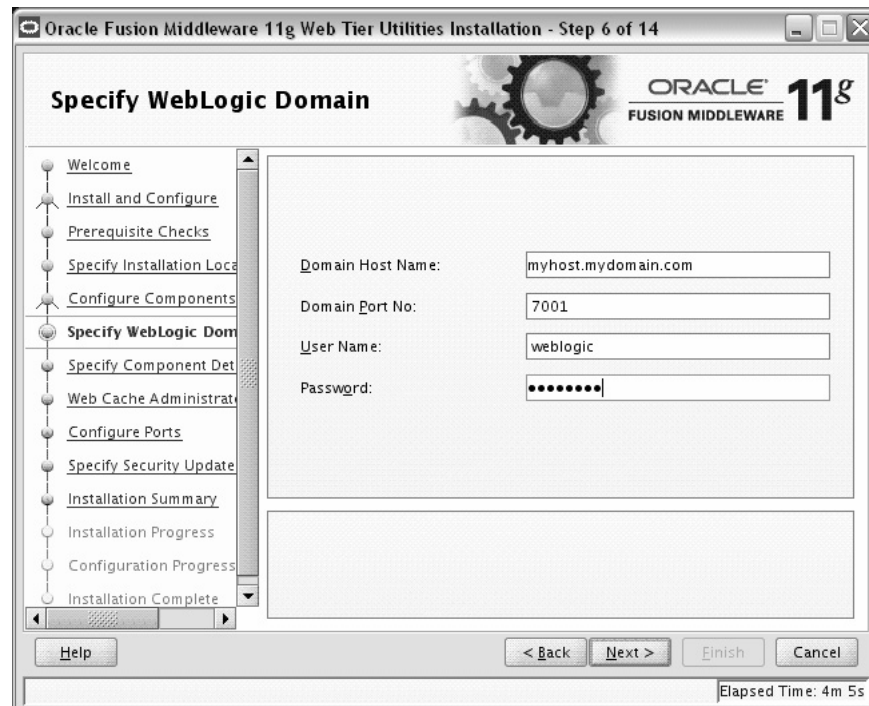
Oracle Fusion Middleware 11g Web Tier Utilities Installation - Step 6 of 14

Specify WebLogic Domain

ORACLE FUSION MIDDLEWARE 11g

Welcome
Install and Configure
Prerequisite Checks
Specify Installation Loca
Configure Components
Specify WebLogic Dom
Specify Component Det
Web Cache Administrat
Configure Ports
Specify Security Update
Installation Summary
Installation Progress
Configuration Progress
Installation Complete

Domain Host Name: myhost.mydomain.com
Domain Port No: 7001
User Name: weblogic
Password: ••••••••

Help
< Back
Next >
Finish
Cancel

Elapsed Time: 4m 5s